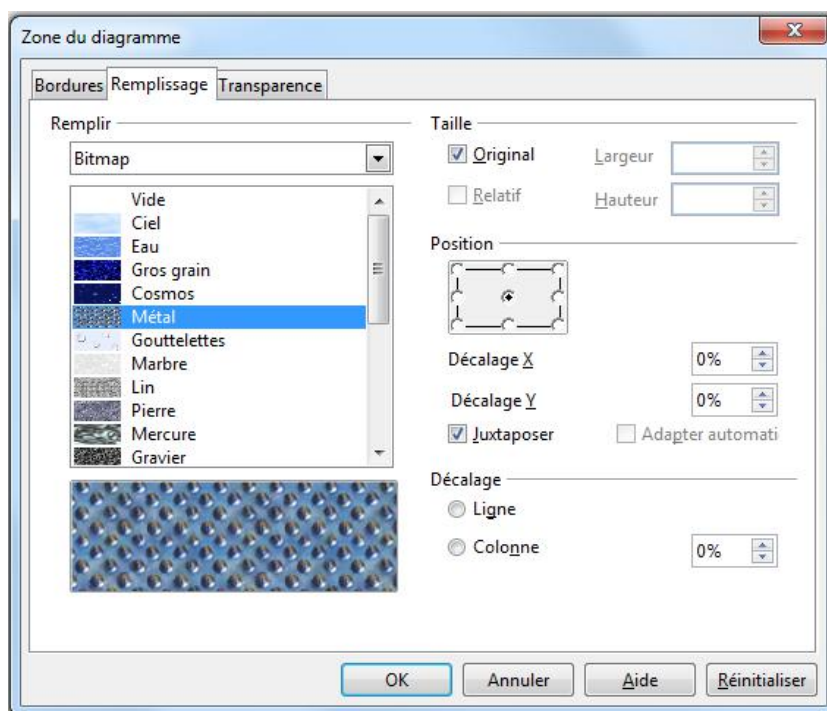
Zone du diagramme

Bordures Remplissage Transparence

Remplir

Bitmap

Vide
Ciel
Eau
Gros grain
Cosmos
Métal
Gouttelettes
Marbre
Lin
Pierre
Mercure
Gravier

Taille

Original
Largeur
Relatif
Hauteur

Position

Décalage X 0%
Décalage Y 0%
Juxtaposer
Adapter automati

Décalage

Ligne
Colonne 0%

OK
Annuler
Aide
Réinitialiser